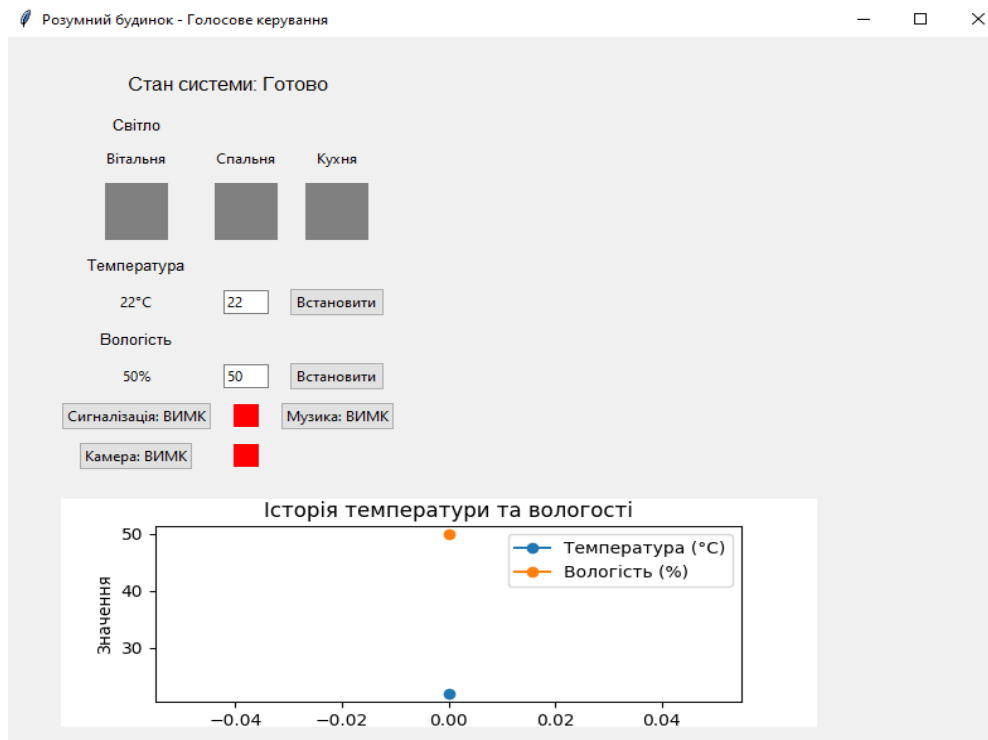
Розумний будинок - Голосове керування

Стан системи: Готово

Світло

Вітальня Спальня Кухня

Температура

22°C 22 Встановити

Вологість

50% 50 Встановити

Сигналізація: ВИМК Музика: ВИМК

Камера: ВИМК

Історія температури та вологості

Температура (°C)
Вологість (%)

Значення

50
40
30

−0.04 −0.02 0.00 0.02 0.04